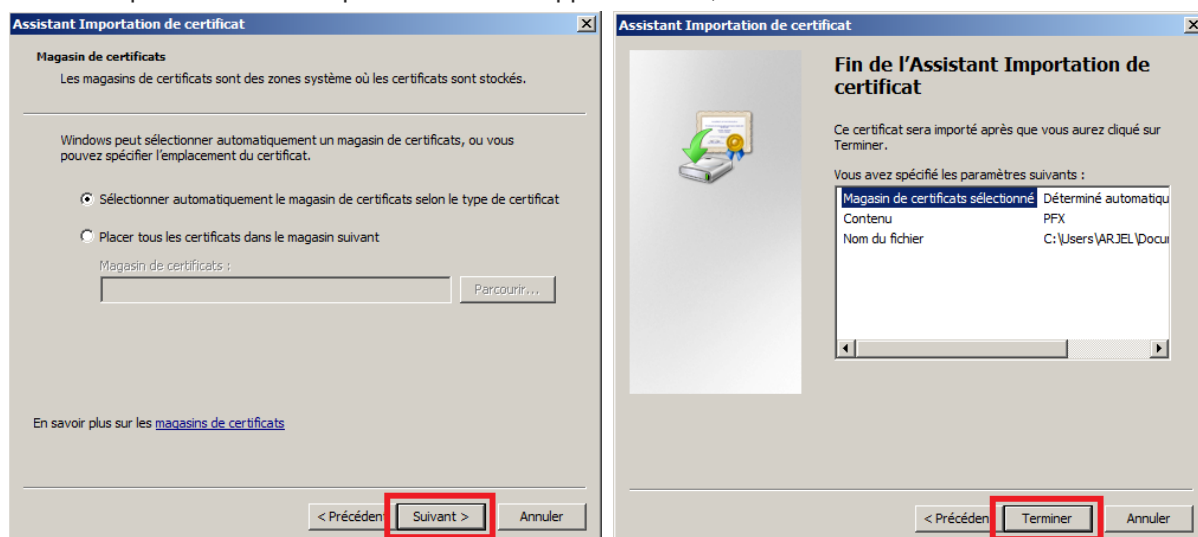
Assistant Importation de certificat

Magasin de certificats

Les magasins de certificats sont des zones système où les certificats sont stockés.

Windows peut sélectionner automatiquement un magasin de certificats, ou vous pouvez spécifier l'emplacement du certificat.

Sélectionner automatiquement le magasin de certificats selon le type de certificat

Placer tous les certificats dans le magasin suivant

Magasin de certificats :

Parcourir...

En savoir plus sur les magasins de certificats

< Précédent | Suivant > | Annuler

Assistant Importation de certificat

Fin de l'Assistant Importation de certificat

Ce certificat sera importé après que vous aurez cliqué sur Terminer.

Vous avez spécifié les paramètres suivants :

| | |
|---|---|
| Magasin de certificats sélectionné | Déterminé automatiqu |
| Contenu | PFX |
| Nom du fichier | C:\Users\ARJEL\Docu |

< Précédent | Terminer | Annuler